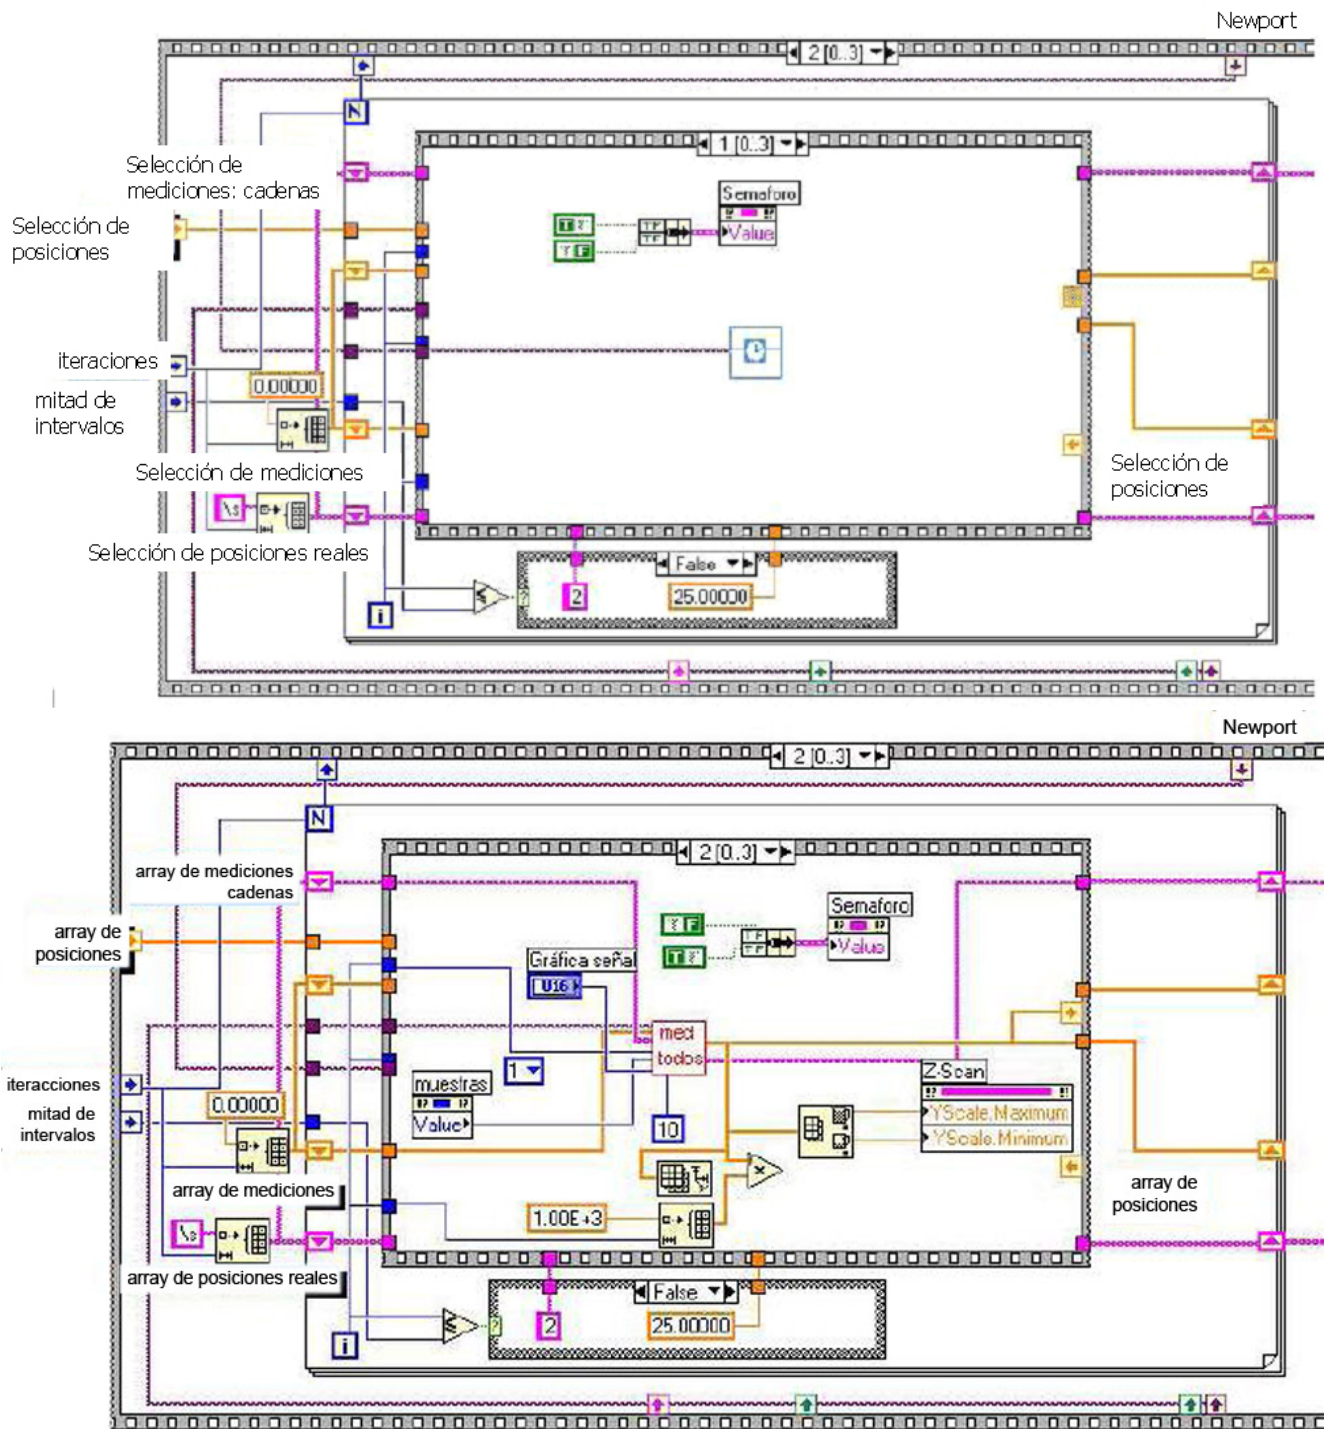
Newport

2 [0..3]

1 [0..3]

Selección de mediciones: cadenas

Selección de posiciones

Semaforo

Value

iteraciones

0.00000

mitad de intervalos

Selección de mediciones

Selección de posiciones

Selección de posiciones reales

False

2

25.00000

Newport

2 [0..3]

2 [0..3]

array de mediciones cadenas

Semaforo

Value

array de posiciones

Gráfica señal

U16

med

todos

muestras

1

Value

Z-Scan

iteracciones

0.00000

YScale.Maximum

mitad de intervalos

10

YScale.Minimum

array de mediciones

array de posiciones

1.00E+3

array de posiciones reales

False

2

25.00000